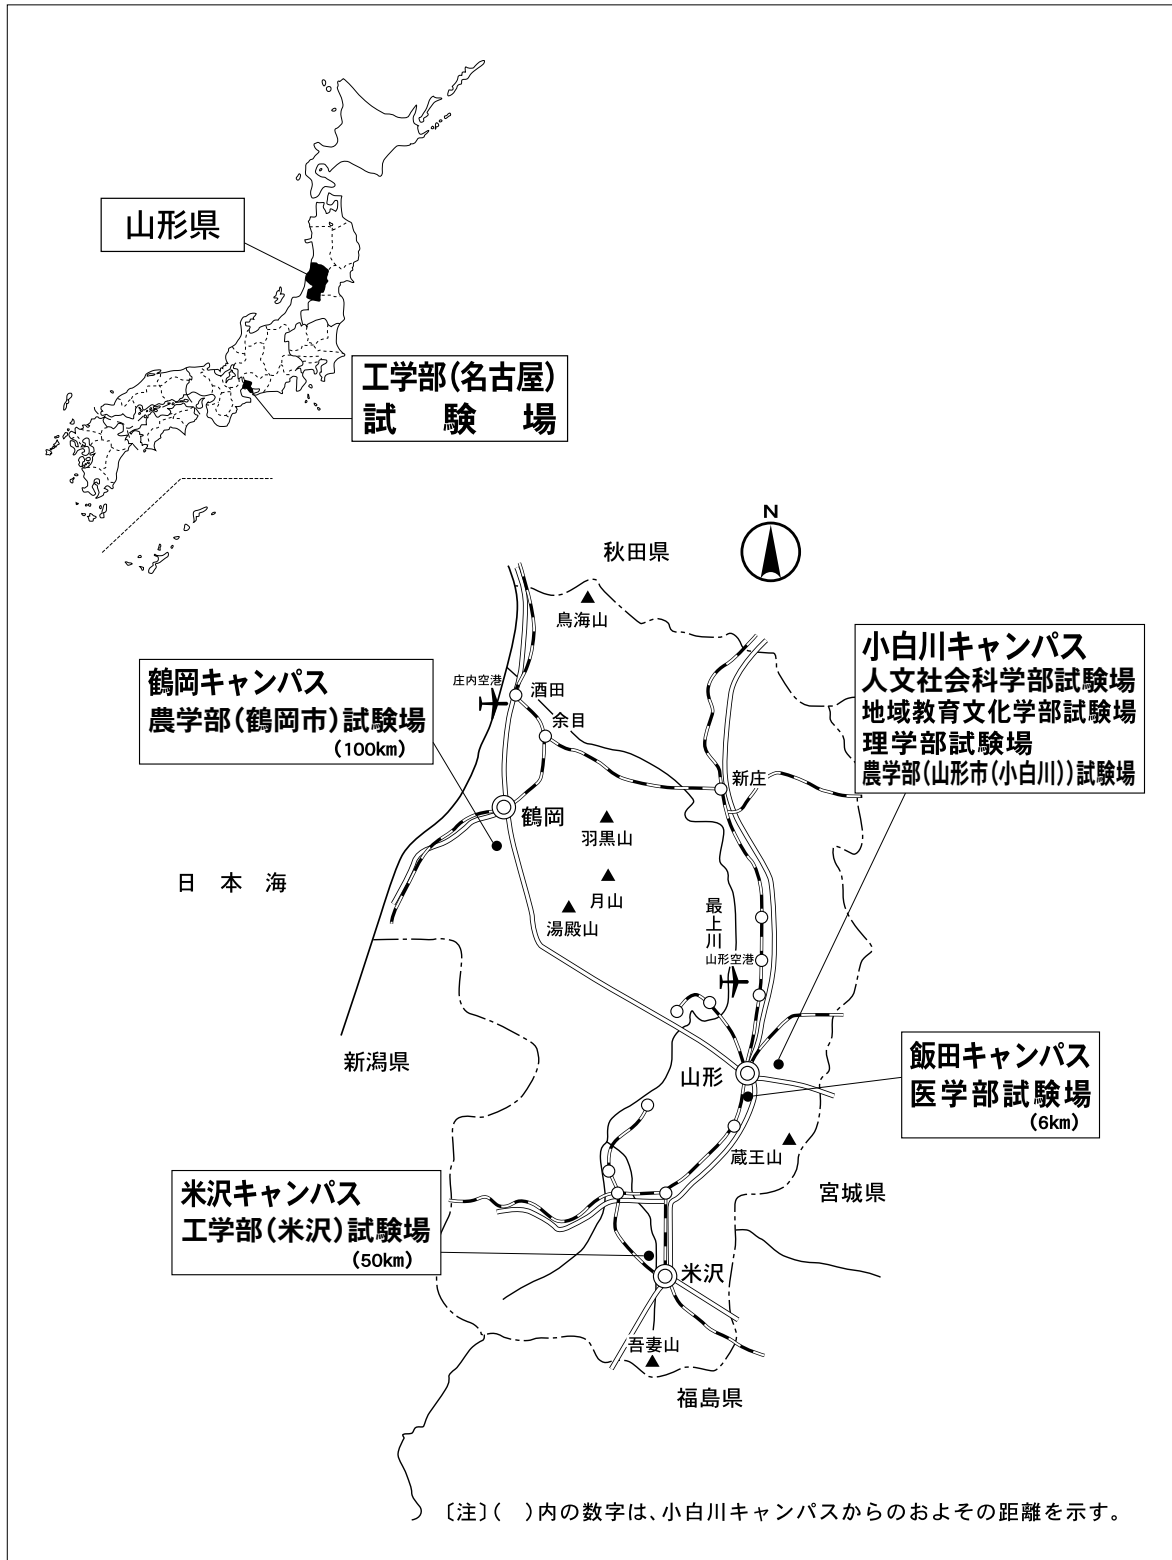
山形県

工学部(名古屋)
試　験　場

秋田県

鳥海山

小白川キャンパス
人文社会科学部試験場
地域教育文化学部試験場
理学部試験場
農学部(山形市(小白川))試験場

鶴岡キャンパス
農学部(鶴岡市)試験場
(100km)

庄内空港
酒田
余目
新庄
鶴岡
羽黒山
月山
湯殿山
最上川
山形空港

日　本　海

新潟県

山形

飯田キャンパス
医学部試験場
(6km)

蔵王山

宮城県

米沢キャンパス
工学部(米沢)試験場
(50km)

米沢
吾妻山
福島県

〔注〕(　)内の数字は、小白川キャンパスからのおよその距離を示す。